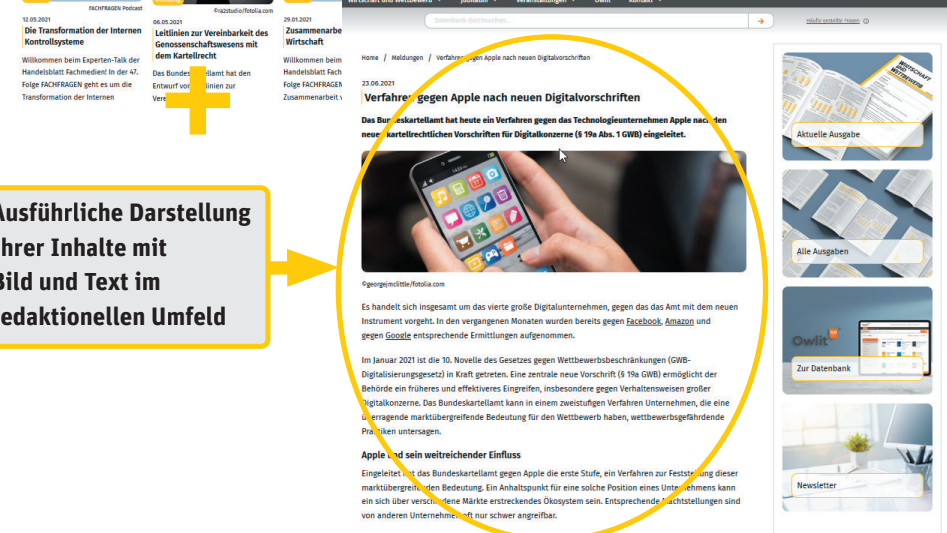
FACHFRAGEN Podcast

12.05.2021

Die Transformation der Internen Kontrollsysteme

Willkommen beim Experten-Talk der Handelsblatt Fachmedien! In der 47. Folge FACHFRAGEN geht es um die Transformation der Internen

©vazstudio/fotolia.com

06.05.2021

Leitlinien zur Vereinbarkeit des Genossenschaftswesens mit dem Kartellrecht

Das Bundes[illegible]ellamt hat den Entwurf vo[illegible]linien zur Vere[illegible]

29.01.2021

Zusammenarbe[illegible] Wirtschaft

Willkommen beim Handelsblatt Fac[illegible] Folge FACHFRAGEN Zusammenarbeit v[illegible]

Ausführliche Darstellung hrer Inhalte mit Bild und Text im edaktionellen Umfeld

Wirtschaft und Wettbewerb ˅ Journals ˅ Veranstaltungen ˅ Owlit Kontakt ˅

Datenbank durchsuchen... →

Häufig gestellte Fragen

Home / Meldungen / Verfahren gegen Apple nach neuen Digitalvorschriften

23.06.2021

Verfahren gegen Apple nach neuen Digitalvorschriften

Das Bundeskartellamt hat heute ein Verfahren gegen das Technologieunternehmen Apple nach den neuen kartellrechtlichen Vorschriften für Digitalkonzerne (§ 19a Abs. 1 GWB) eingeleitet.

©georgejmclittle/fotolia.com

Es handelt sich insgesamt um das vierte große Digitalunternehmen, gegen das das Amt mit dem neuen Instrument vorgeht. In den vergangenen Monaten wurden bereits gegen Facebook, Amazon und gegen Google entsprechende Ermittlungen aufgenommen.

Im Januar 2021 ist die 10. Novelle des Gesetzes gegen Wettbewerbsbeschränkungen (GWB-Digitalisierungsgesetz) in Kraft getreten. Eine zentrale neue Vorschrift (§ 19a GWB) ermöglicht der Behörde ein früheres und effektiveres Eingreifen, insbesondere gegen Verhaltensweisen großer Digitalkonzerne. Das Bundeskartellamt kann in einem zweistufigen Verfahren Unternehmen, die eine überragende marktübergreifende Bedeutung für den Wettbewerb haben, wettbewerbsgefährdende Praktiken untersagen.

Apple und sein weitreichender Einfluss

Eingeleitet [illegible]t das Bundeskartellamt gegen Apple die erste Stufe, ein Verfahren zur Feststellung dieser marktübergreifenden Bedeutung. Ein Anhaltspunkt für eine solche Position eines Unternehmens kann ein sich über verschiedene Märkte erstreckendes Ökosystem sein. Entsprechende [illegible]achtstellungen sind von anderen Unternehmen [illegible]oft nur schwer angreifbar.

Aktuelle Ausgabe

Alle Ausgaben

Zur Datenbank

Newsletter